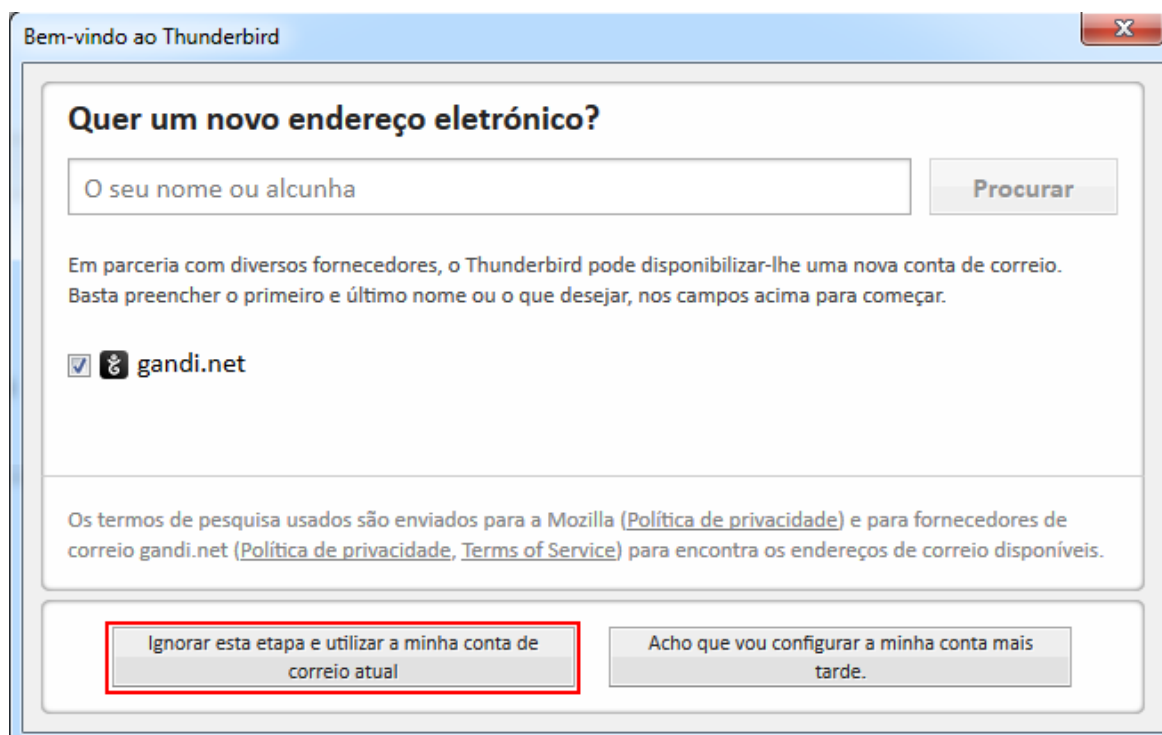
Bem-vindo ao Thunderbird

X

Quer um novo endereço eletrónico?

O seu nome ou alcunha

Procurar

Em parceria com diversos fornecedores, o Thunderbird pode disponibilizar-lhe uma nova conta de correio. Basta preencher o primeiro e último nome ou o que desejar, nos campos acima para começar.

gandi.net

Os termos de pesquisa usados são enviados para a Mozilla (Política de privacidade) e para fornecedores de correio gandi.net (Política de privacidade, Terms of Service) para encontra os endereços de correio disponíveis.

Ignorar esta etapa e utilizar a minha conta de correio atual

Acho que vou configurar a minha conta mais tarde.